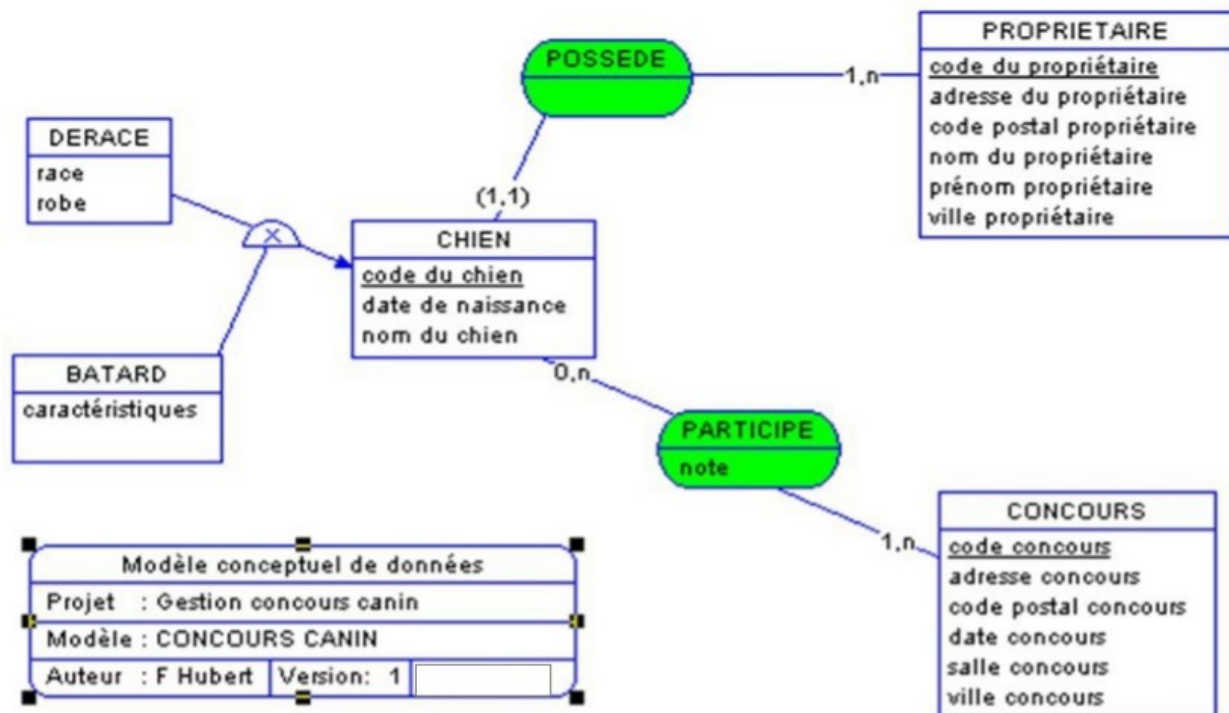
POSSEDE

1,n

PROPRIETAIRE
code du propriétaire
adresse du propriétaire
code postal propriétaire
nom du propriétaire
prénom propriétaire
ville propriétaire

DERACE
race
robe

(1,1)

CHIEN
code du chien
date de naissance
nom du chien

BATARD
caractéristiques

0,n

PARTICIPE
note

1,n

CONCOURS
code concours
adresse concours
code postal concours
date concours
salle concours
ville concours

Modèle conceptuel de données
Projet : Gestion concours canin
Modèle : CONCOURS CANIN
Auteur : F Hubert | Version: 1